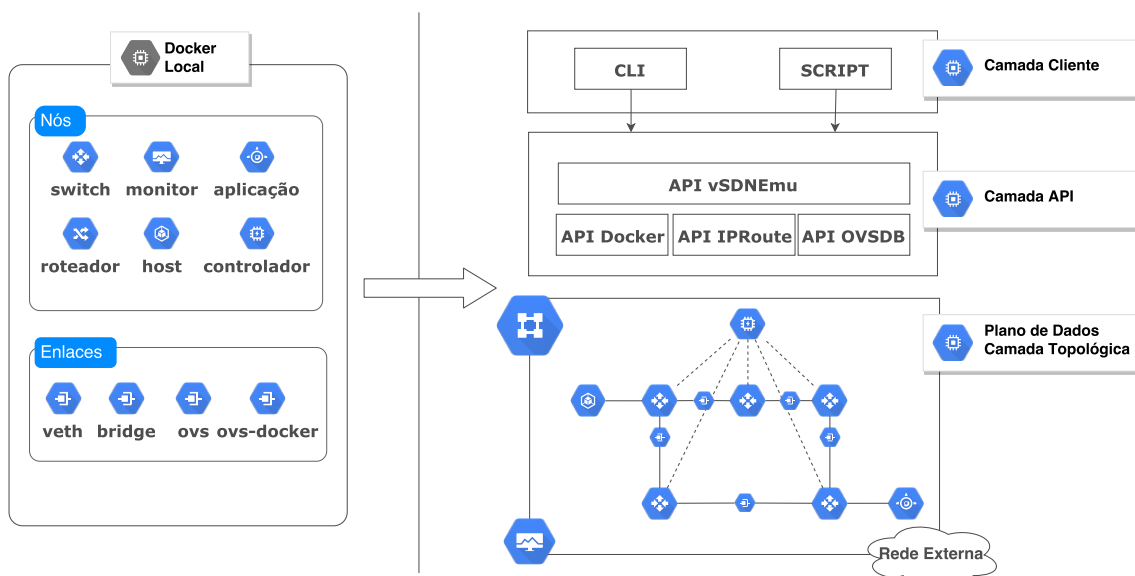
Docker Local

Nós

switch monitor aplicação

roteador host controlador

Enlaces

veth bridge ovs ovs-docker

CLI

SCRIPT

Camada Cliente

API vSDNEmu

API Docker API IPRoute API OVSDB

Camada API

Plano de Dados Camada Topológica

Rede Externa